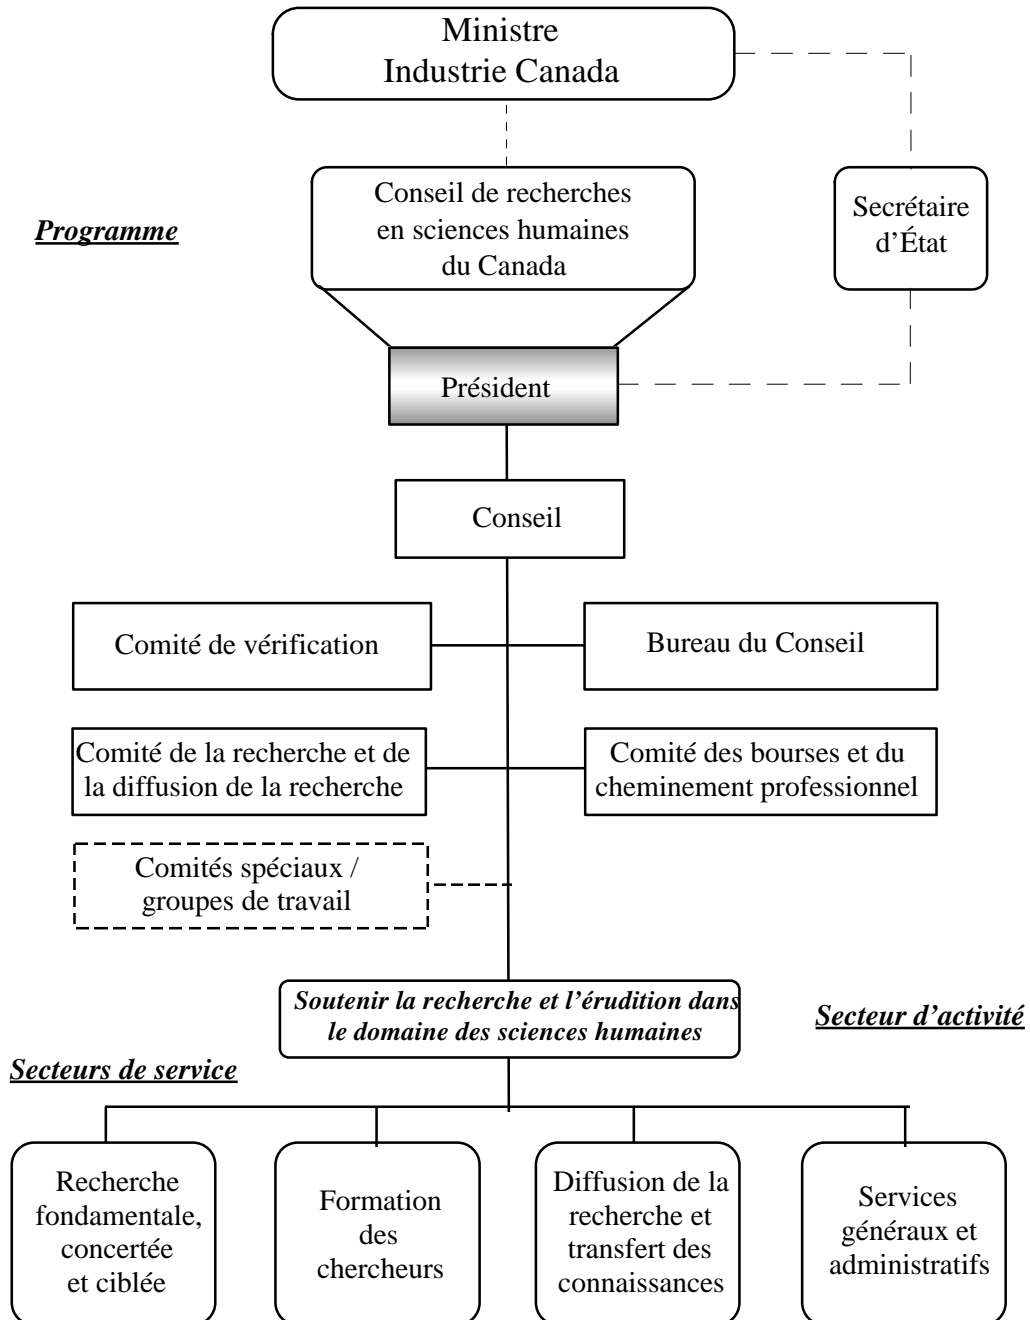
Ministre
Industrie Canada

Programme

Conseil de recherches en sciences humaines du Canada

Secrétaire d'État

Président

Conseil

Comité de vérification

Bureau du Conseil

Comité de la recherche et de la diffusion de la recherche

Comité des bourses et du cheminement professionnel

Comités spéciaux / groupes de travail

Soutenir la recherche et l'érudition dans le domaine des sciences humaines

Secteur d'activité

Secteurs de service

Recherche fondamentale, concertée et ciblée

Formation des chercheurs

Diffusion de la recherche et transfert des connaissances

Services généraux et administratifs